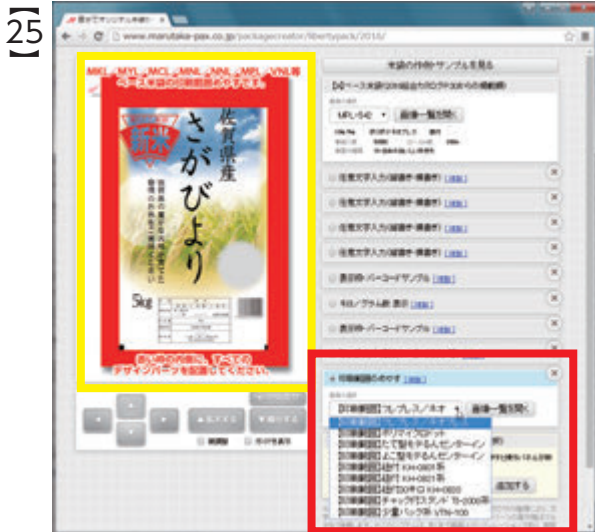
25

簡単でオリジナル米袋 ×

www.marutaka-pax.co.jp/packagecreator/libertypack/2016/

米袋の作例やサンプルを見る

MKL・MYL・MCL・MNL・NNL・MPL・VNL等

佐賀県産

新米

さがびより

5kg

赤い枠の内側に、すべての デザインパーツを配置してください

ベース米袋

MPLシリーズ

画像一覧を開く

任意文字入力(縦書き・横書き)

任意文字入力(縦書き・横書き)

任意文字入力(縦書き・横書き)

任意文字入力(縦書き・横書き)

表示枠・バーコードサンプル

キロ／グラム数 表示

表示枠・バーコードサンプル

印刷範囲のめやす

[印刷範囲] フレブレス／ネオ

画像一覧を開く

[印刷範囲] フレブレス／ネオ

[印刷範囲] ボリエチパック

[印刷範囲] たて型キチるんセンターイン

[印刷範囲] よこ型キチるんセンターイン

[印刷範囲] KH-0801系

[印刷範囲] KH-0821系

[印刷範囲] 取手付 KH-0820

[印刷範囲] チャック付スタンド TS-2000系

[印刷範囲] 少量パック用 VTN-100

追加する

縦書き

枠の表示

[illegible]